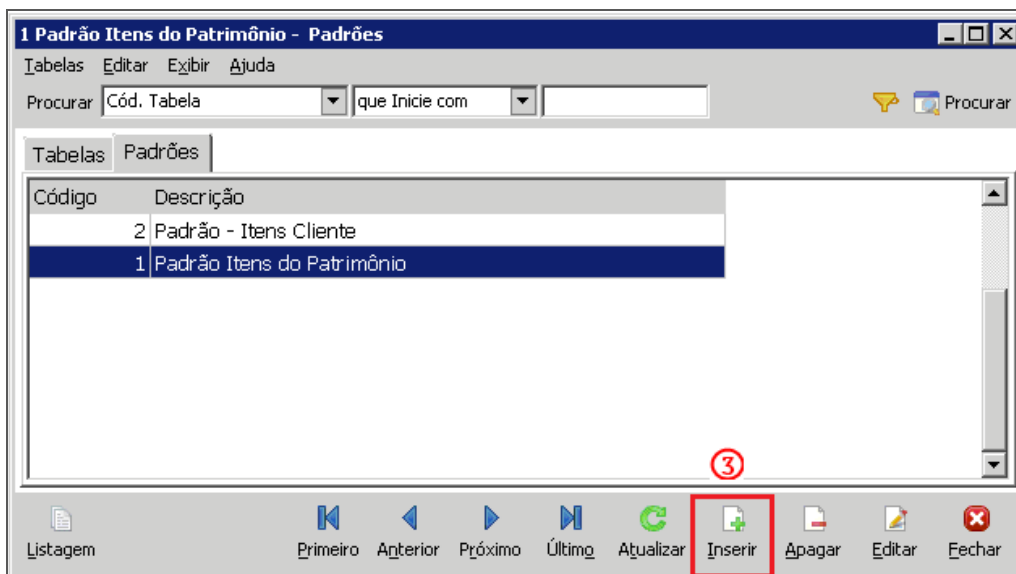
1 Padrão Itens do Patrimônio - Padrões

Tabelas Editar Exibir Ajuda

Procurar Cód. Tabela que Inicie com Procurar

Tabelas Padrões

| Código | Descrição |
|---|---|
| 2 | Padrão - Itens Cliente |
| 1 | Padrão Itens do Patrimônio |

3

Listagem Primeiro Anterior Próximo Último Atualizar Inserir Apagar Editar Fechar